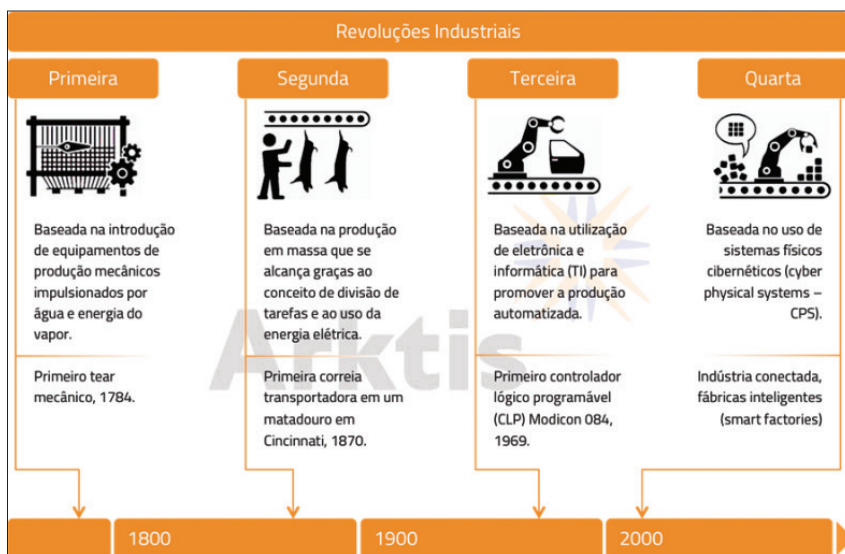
Revoluções Industriais

Primeira

Baseada na introdução de equipamentos de produção mecânicos impulsionados por água e energia do vapor.

Primeiro tear mecânico, 1784.

Segunda

Baseada na produção em massa que se alcança graças ao conceito de divisão de tarefas e ao uso da energia elétrica.

Primeira correia transportadora em um matadouro em Cincinnati, 1870.

Terceira

Baseada na utilização de eletrônica e informática (TI) para promover a produção automatizada.

Primeiro controlador lógico programável (CLP) Modicon 084, 1969.

Quarta

Baseada no uso de sistemas físicos cibernéticos (cyber physical systems – CPS).

Indústria conectada, fábricas inteligentes (smart factories)

Arktis

1800

1900

2000